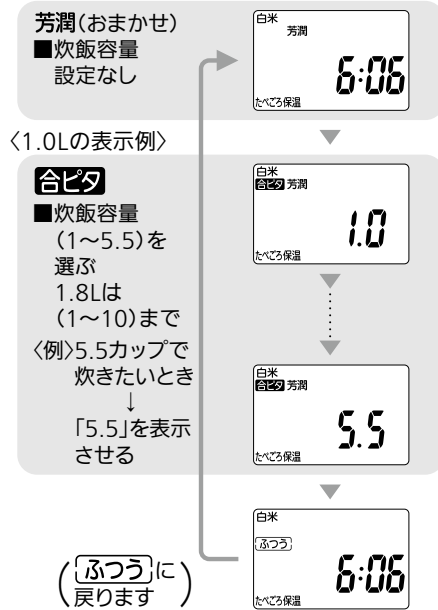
芳潤(おまかせ)
■炊飯容量
設定なし

白米
芳潤
6:06
たべごろ保温

〈1.0Lの表示例〉

合ピタ
■炊飯容量
(1～5.5)を
選ぶ
1.8Lは
(1～10)まで
〈例〉5.5カップで
炊きたいとき
↓
「5.5」を表示
させる

白米
合ピタ 芳潤
1.0
たべごろ保温

白米
合ピタ 芳潤
5.5
たべごろ保温

白米
ふつう
6:06
たべごろ保温

(ふつうに
戻ります)